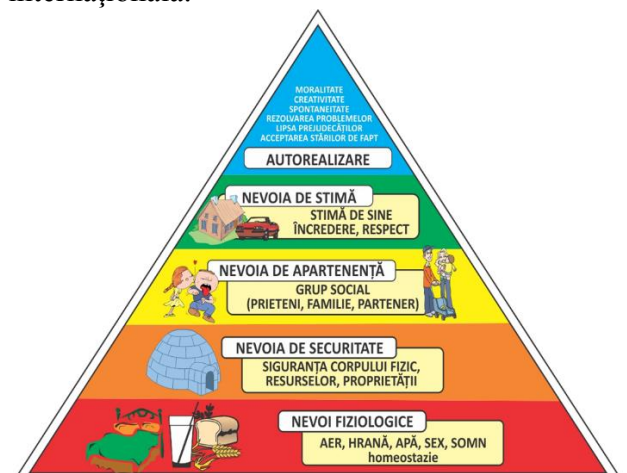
internațională.

MORALITATE
CREATIVITATE
SPONTANEITATE
REZOLVAREA PROBLEMELOR
LIPSA PREJUDECĂȚILOR
ACCEPTAREA STĂRILOR DE FAPT

AUTOREALIZARE

NEVOIA DE STIMĂ
STIMĂ DE SINE
ÎNCREDERE, RESPECT

NEVOIA DE APARTENENȚĂ
GRUP SOCIAL
(PRIETENI, FAMILIE, PARTENER)

NEVOIA DE SECURITATE
SIGURANȚA CORPULUI FIZIC,
RESURSELOR, PROPRIETĂȚII

NEVOI FIZIOLOGICE
AER, HRANĂ, APĂ, SEX, SOMN
homeostazie